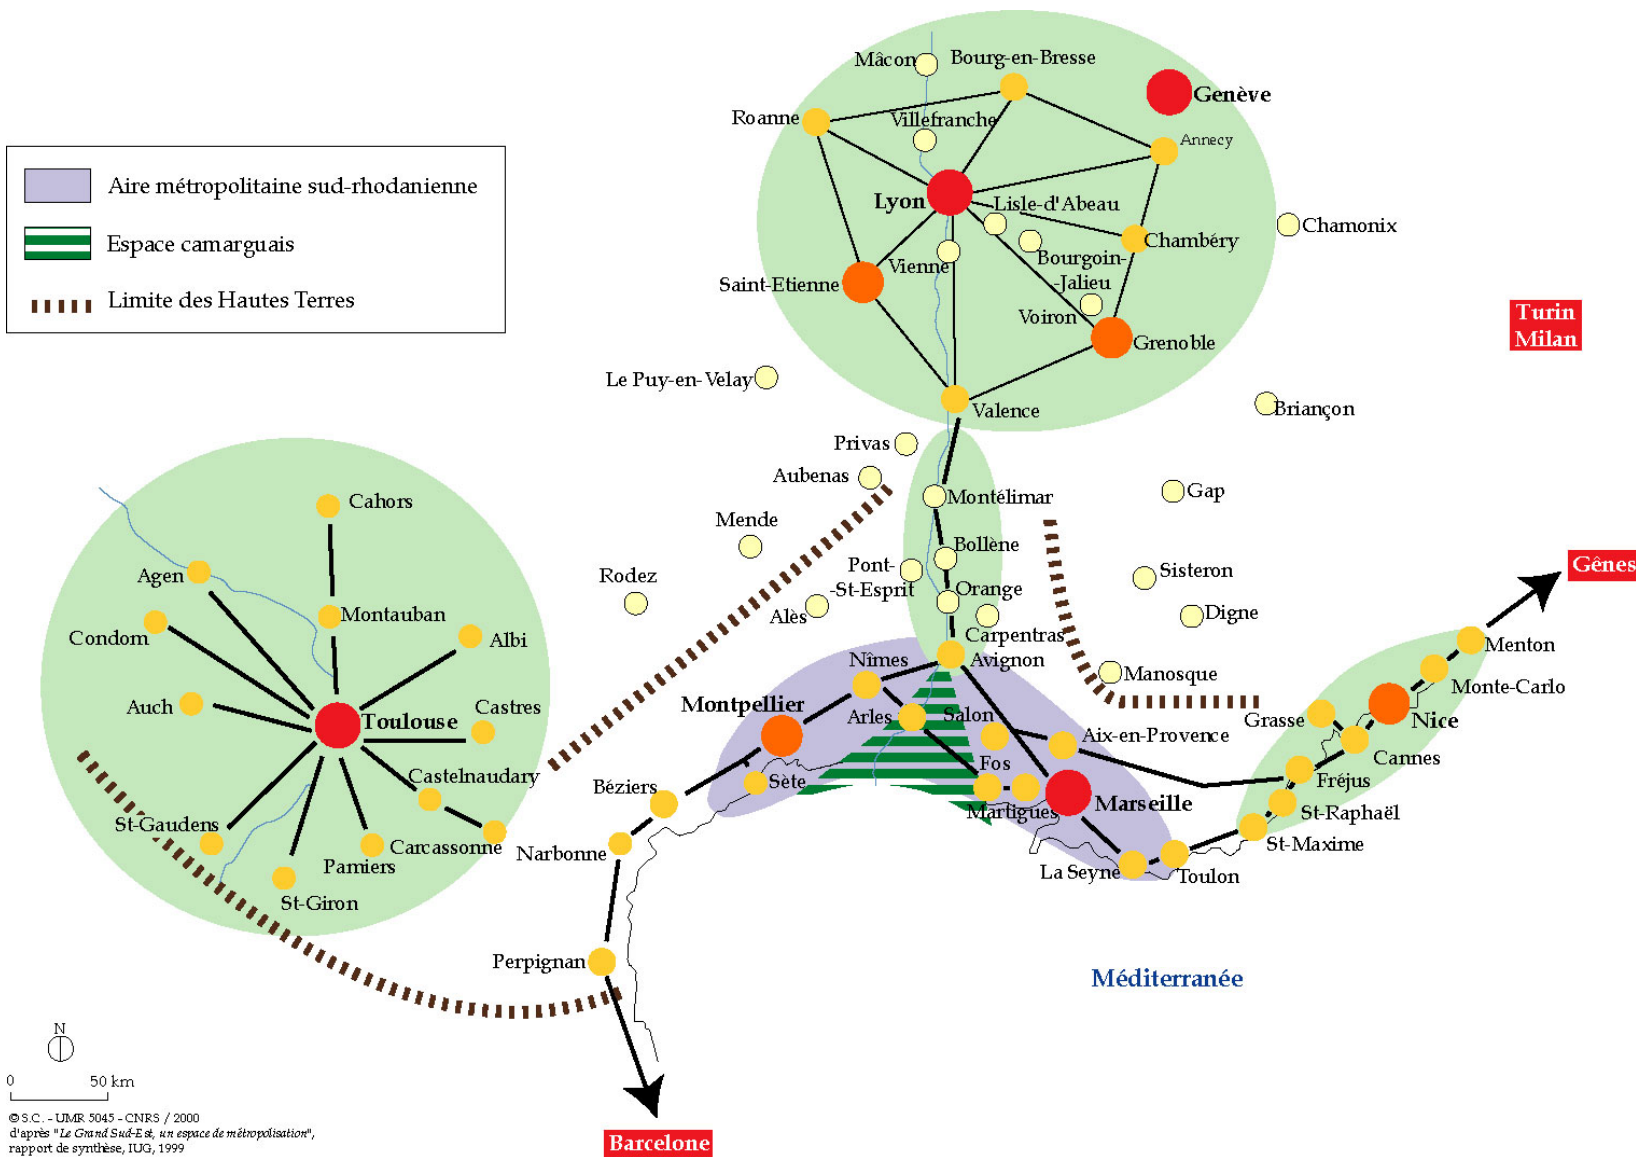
Aire métropolitaine sud-rhodanienne
Espace camarguais
Limite des Hautes Terres

Mâcon
Bourg-en-Bresse
Genève
Roanne
Villefranche
Annecy
Lyon
Lisle-d'Abeau
Chamonix
Chambéry
Bourgoin-Jalieu
Vienne
Saint-Etienne
Voiron
Grenoble
Turin
Milan
Le Puy-en-Velay
Valence
Briançon
Privas
Aubenas
Montélimar
Gap
Mende
Bollène
Pont-St-Esprit
Orange
Sisteron
Rodez
Alès
Digne
Carpentras
Avignon
Manosque
Gênes
Menton
Monte-Carlo
Nîmes
Montpellier
Arles
Salon
Grasse
Nice
Aix-en-Provence
Cannes
Fos
Sète
Fréjus
Béziers
Martigues
Marseille
St-Raphaël
St-Maxime
Narbonne
La Seyne
Toulon

Cahors
Agen
Montauban
Condom
Albi
Auch
Toulouse
Castres
Castelnaudary
St-Gaudens
Carcassonne
Pamiers
St-Giron

Perpignan
Méditerranée
Barcelone

N
0 50 km
© S.C. - UMR 5045 - CNRS / 2000
d'après "Le Grand Sud-Est, un espace de métropolisation", rapport de synthèse, IUG, 1999